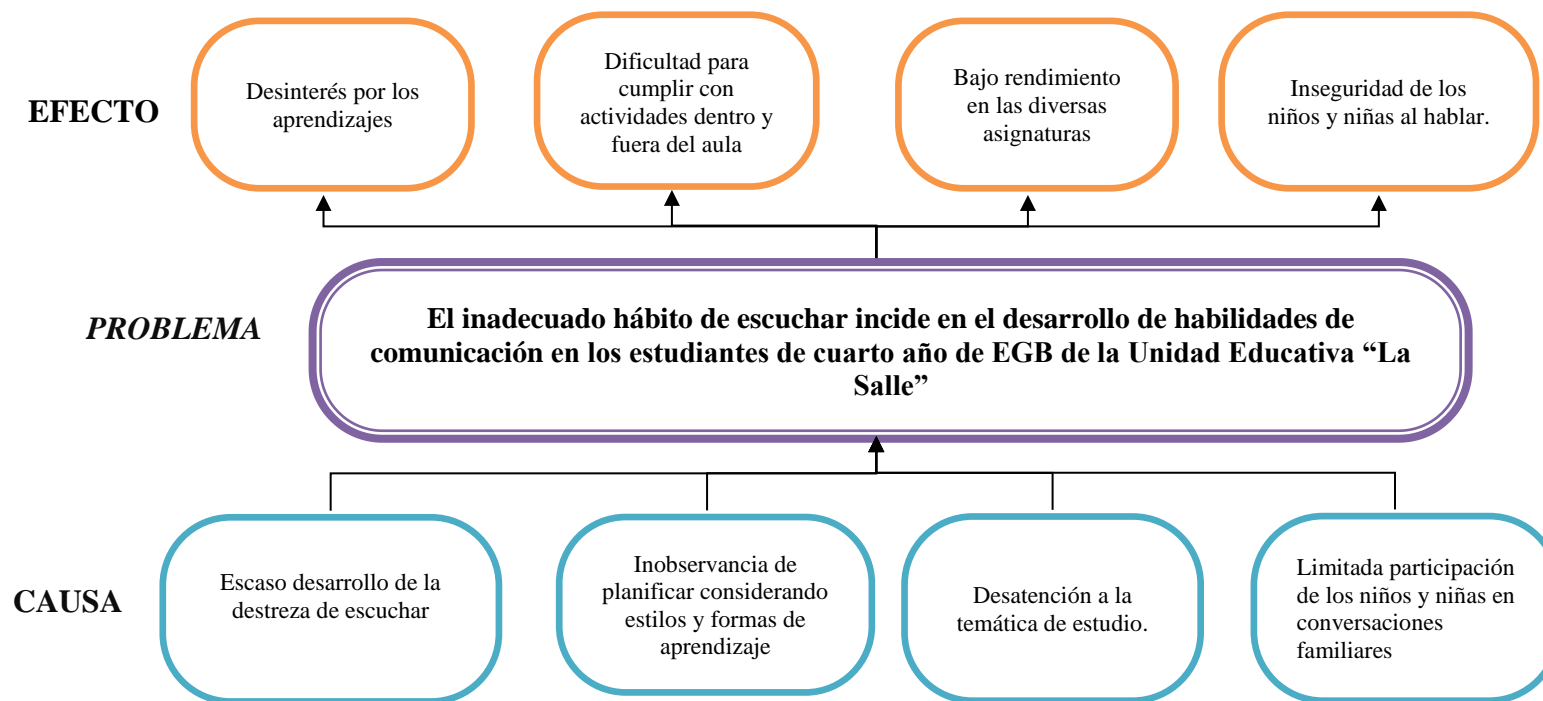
EFECTO

Desinterés por los aprendizajes

Dificultad para cumplir con actividades dentro y fuera del aula

Bajo rendimiento en las diversas asignaturas

Inseguridad de los niños y niñas al hablar.

PROBLEMA

El inadecuado hábito de escuchar incide en el desarrollo de habilidades de comunicación en los estudiantes de cuarto año de EGB de la Unidad Educativa “La Salle”

CAUSA

Escaso desarrollo de la destreza de escuchar

Inobservancia de planificar considerando estilos y formas de aprendizaje

Desatención a la temática de estudio.

Limitada participación de los niños y niñas en conversaciones familiares